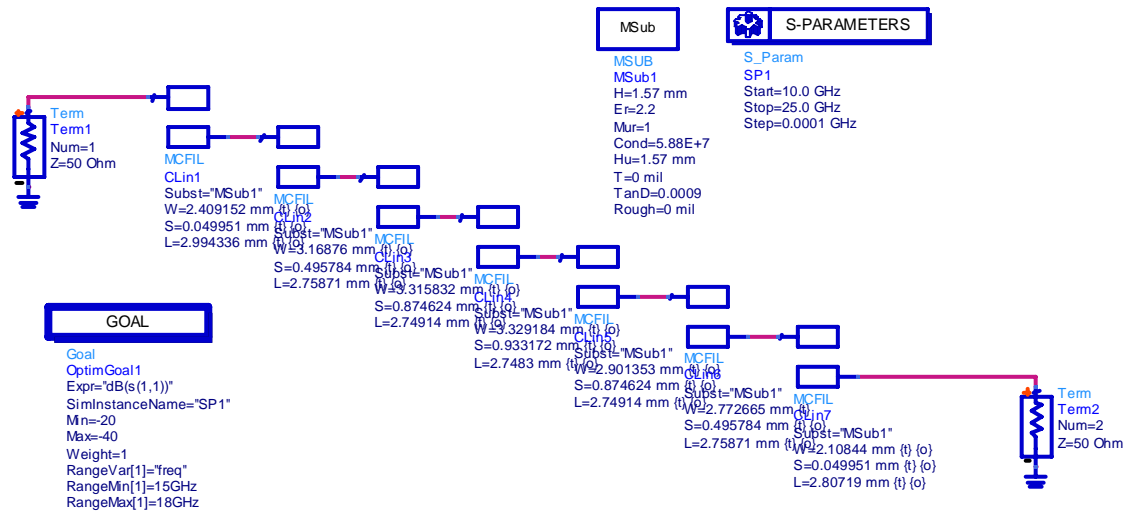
MSub

S-PARAMETERS

MSUB
MSub1
H=1.57 mm
Er=2.2
Mur=1
Cond=5.88E+7
Hu=1.57 mm
T=0 mil
TanD=0.0009
Rough=0 mil

S_Param
SP1
Start=10.0 GHz
Stop=25.0 GHz
Step=0.0001 GHz

Term
Term1
Num=1
Z=50 Ohm

MCFIL
CLin1
Subst="MSub1"
W=2.409152 mm {t} {o}
S=0.049951 mm {t} {o}
L=2.994336 mm {t} {o}

MCFIL
CLin2
Subst="MSub1"
W=3.16876 mm {t} {o}
S=0.495784 mm {t} {o}
L=2.75871 mm {t} {o}

MCFIL
CLin3
Subst="MSub1"
W=3.315832 mm {t} {o}
S=0.874624 mm {t} {o}
L=2.74914 mm {t} {o}

MCFIL
CLin4
Subst="MSub1"
W=3.329184 mm {t} {o}
S=0.933172 mm {t} {o}
L=2.7483 mm {t} {o}

MCFIL
CLin5
Subst="MSub1"
W=2.901353 mm {t} {o}
S=0.874624 mm {t} {o}
L=2.74914 mm {t} {o}

MCFIL
CLin6
Subst="MSub1"
W=2.772665 mm {t} {o}
S=0.495784 mm {t} {o}
L=2.75871 mm {t} {o}

MCFIL
CLin7
Subst="MSub1"
W=2.10844 mm {t} {o}
S=0.049951 mm {t} {o}
L=2.80719 mm {t} {o}

Term
Term2
Num=2
Z=50 Ohm

GOAL

Goal
OptimGoal1
Expr="dB(s(1,1))"
SimInstanceName="SP1"
Min=-20
Max=-40
Weight=1
RangeVar[1]="freq"
RangeMin[1]=15GHz
RangeMax[1]=18GHz